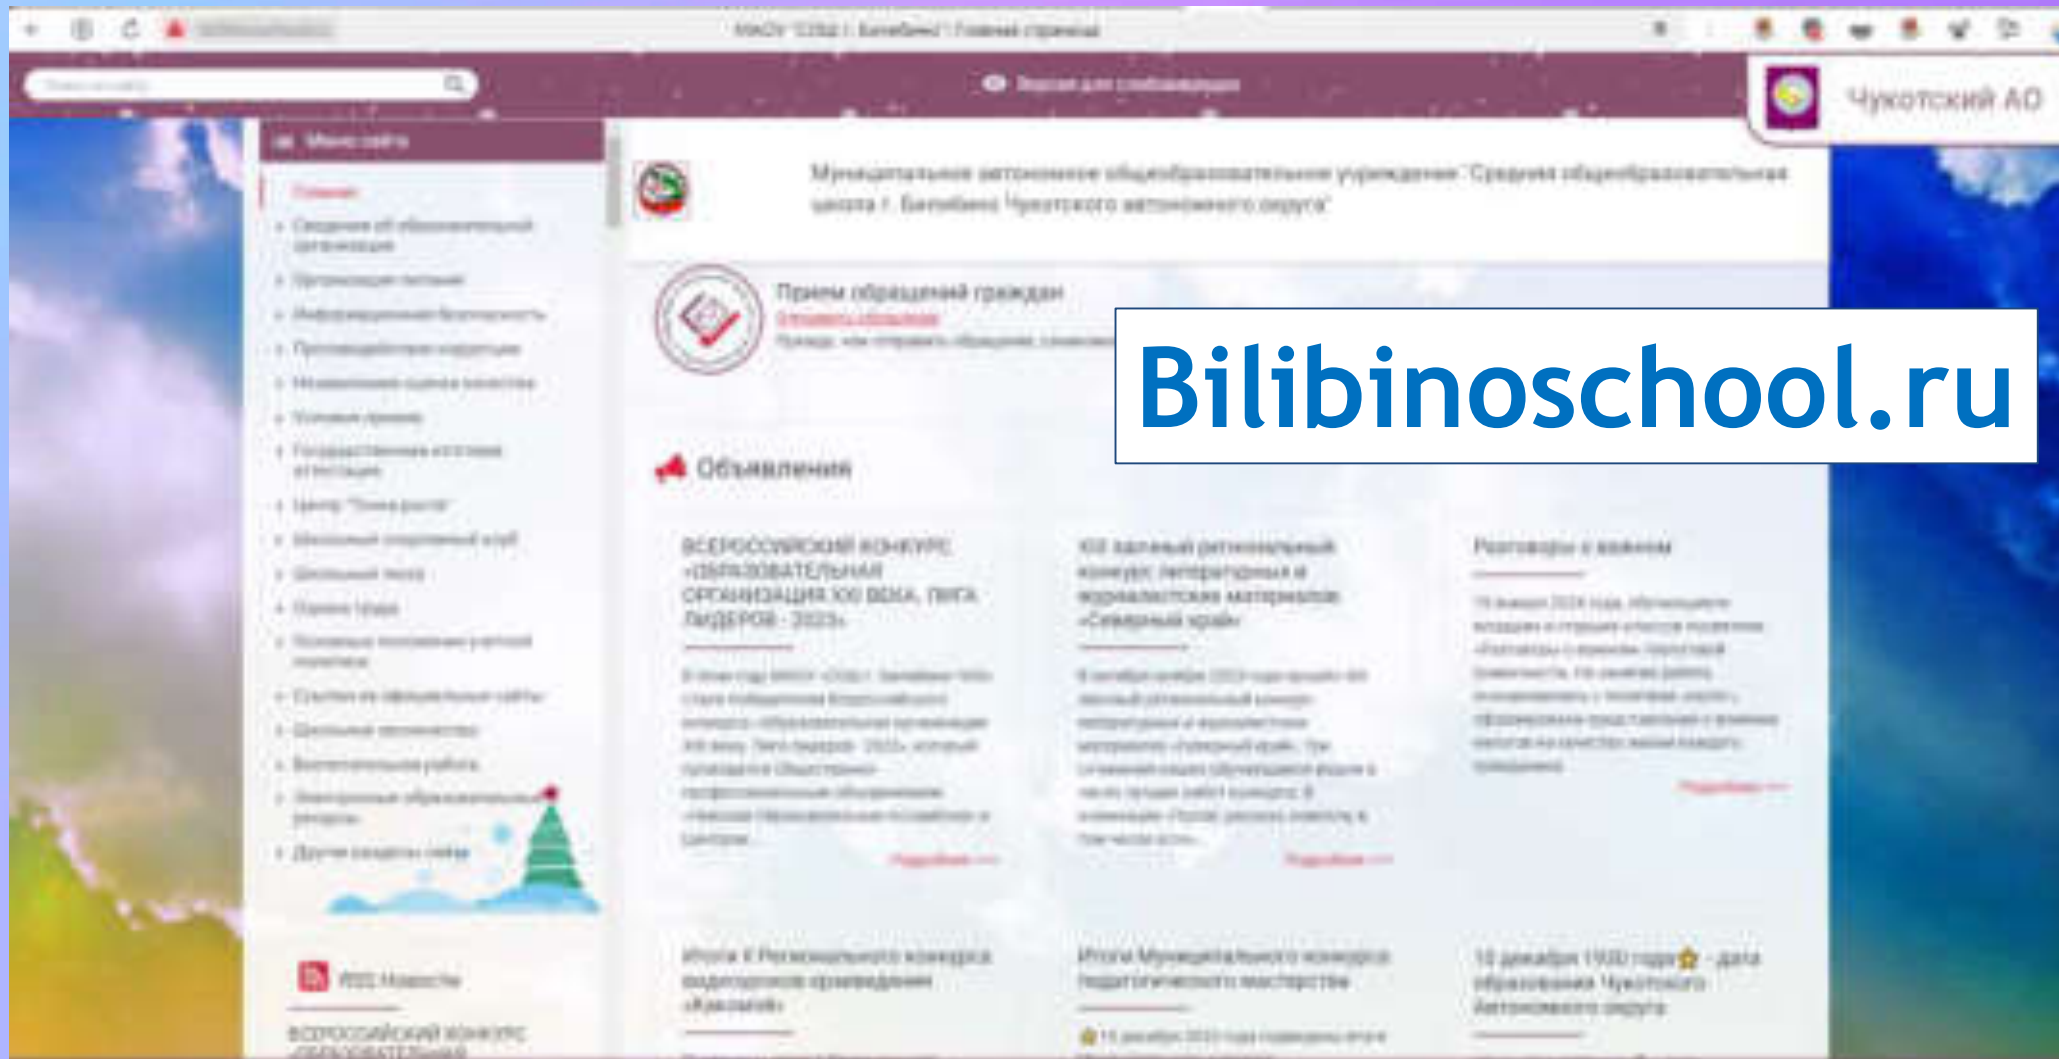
Чукотский АО

Меню сайта

Муниципальное автономное общеобразовательное учреждение "Средняя общеобразовательная школа г. Билибино Чукотского автономного округа"

Прием обращений граждан

Bilibinoschool.ru

Объявления

ВСЕРОССИЙСКИЙ КОНКУРС «ОБРАЗОВАТЕЛЬНАЯ ОРГАНИЗАЦИЯ XXI ВЕКА. ЛИГА ЛИДЕРОВ - 2023»

XXI заочный региональный конкурс литературных и журналистских материалов «Северный край»

Разговоры о важном

Подробнее

Подробнее

Подробнее

RSS Новости

ВСЕРОССИЙСКИЙ КОНКУРС «ОБРАЗОВАТЕЛЬНАЯ

Итоги X Регионального конкурса видеороликов произведения «Кукольная»

Итоги Муниципального конкурса педагогического мастерства

10 декабря 1930 года - дата образования Чукотского Автономного округа

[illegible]